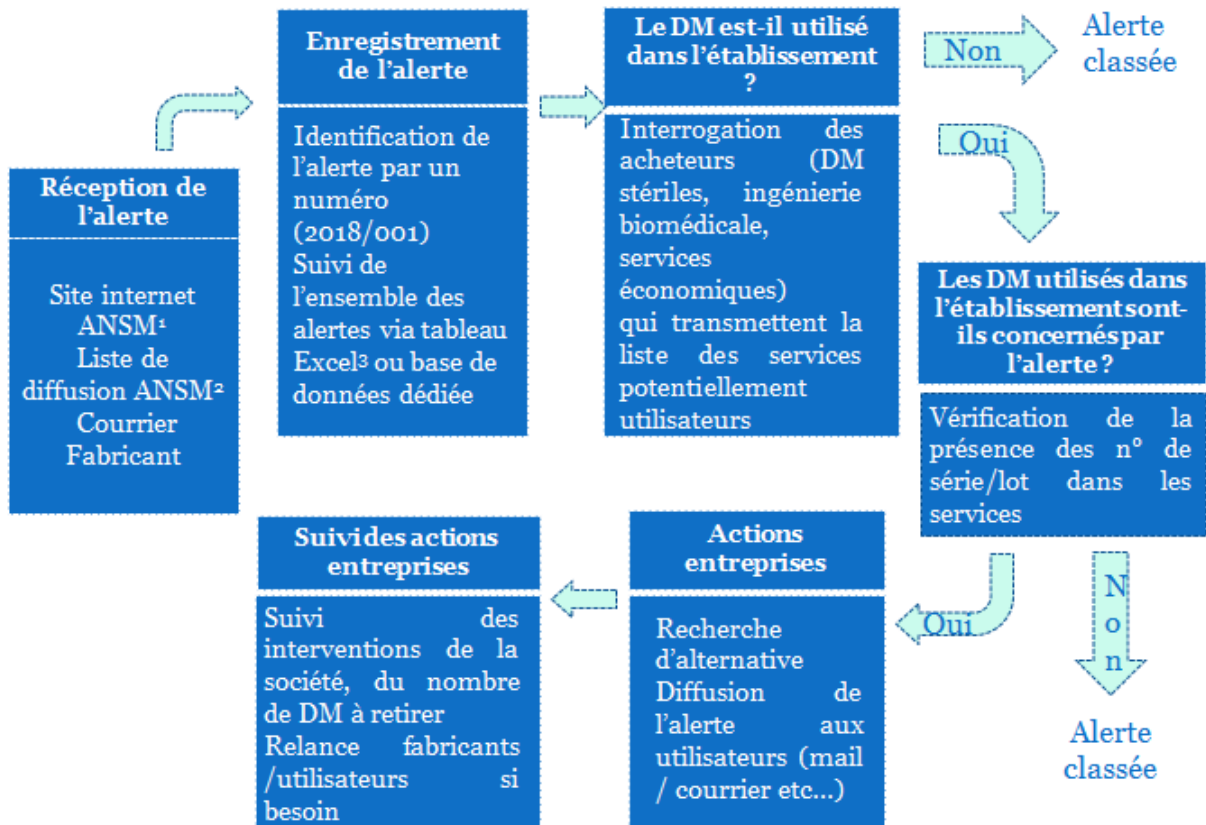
Réception de l'alerte

Site internet ANSM¹
Liste de diffusion ANSM²
Courrier
Fabricant

Enregistrement de l'alerte

Identification de l'alerte par un numéro (2018/001)
Suivi de l'ensemble des alertes via tableau Excel³ ou base de données dédiée

Le DM est-il utilisé dans l'établissement ?

Interrogation des acheteurs (DM stériles, ingénierie biomédicale, services économiques) qui transmettent la liste des services potentiellement utilisateurs

Non

Alerte classée

Oui

Les DM utilisés dans l'établissement sont-ils concernés par l'alerte ?

Vérification de la présence des n° de série/lot dans les services

Non

Alerte classée

Oui

Actions entreprises

Recherche d'alternative
Diffusion de l'alerte aux utilisateurs (mail / courrier etc…)

Suivi des actions entreprises

Suivi des interventions de la société, du nombre de DM à retirer
Relance fabricants /utilisateurs si besoin